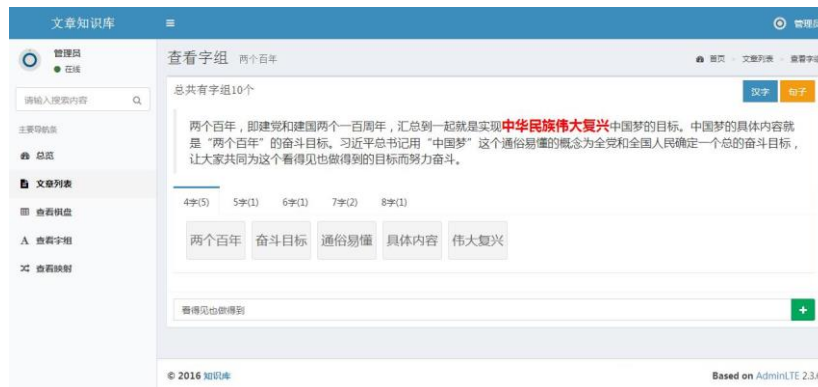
文章知识库
≡
管理员
管理员
● 在线
请输入搜索内容
主要导航条
总览
文章列表
查看棋盘
查看字组
查看映射
查看字组 两个百年
首页 > 文章列表 > 查看字组
总共有字组10个
汉字
句子
两个百年，即建党和建国两个一百周年，汇总到一起就是实现中华民族伟大复兴中国梦的目标。中国梦的具体内容就是“两个百年”的奋斗目标。习近平总书记用“中国梦”这个通俗易懂的概念为全党和全国人民确定一个总的奋斗目标，让大家共同为这个看得见也做得到的目标而努力奋斗。
4字(5) 5字(1) 6字(1) 7字(2) 8字(1)
两个百年 奋斗目标 通俗易懂 具体内容 伟大复兴
看得见也做得到
+
© 2016 知识库
Based on AdminLTE 2.3.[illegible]